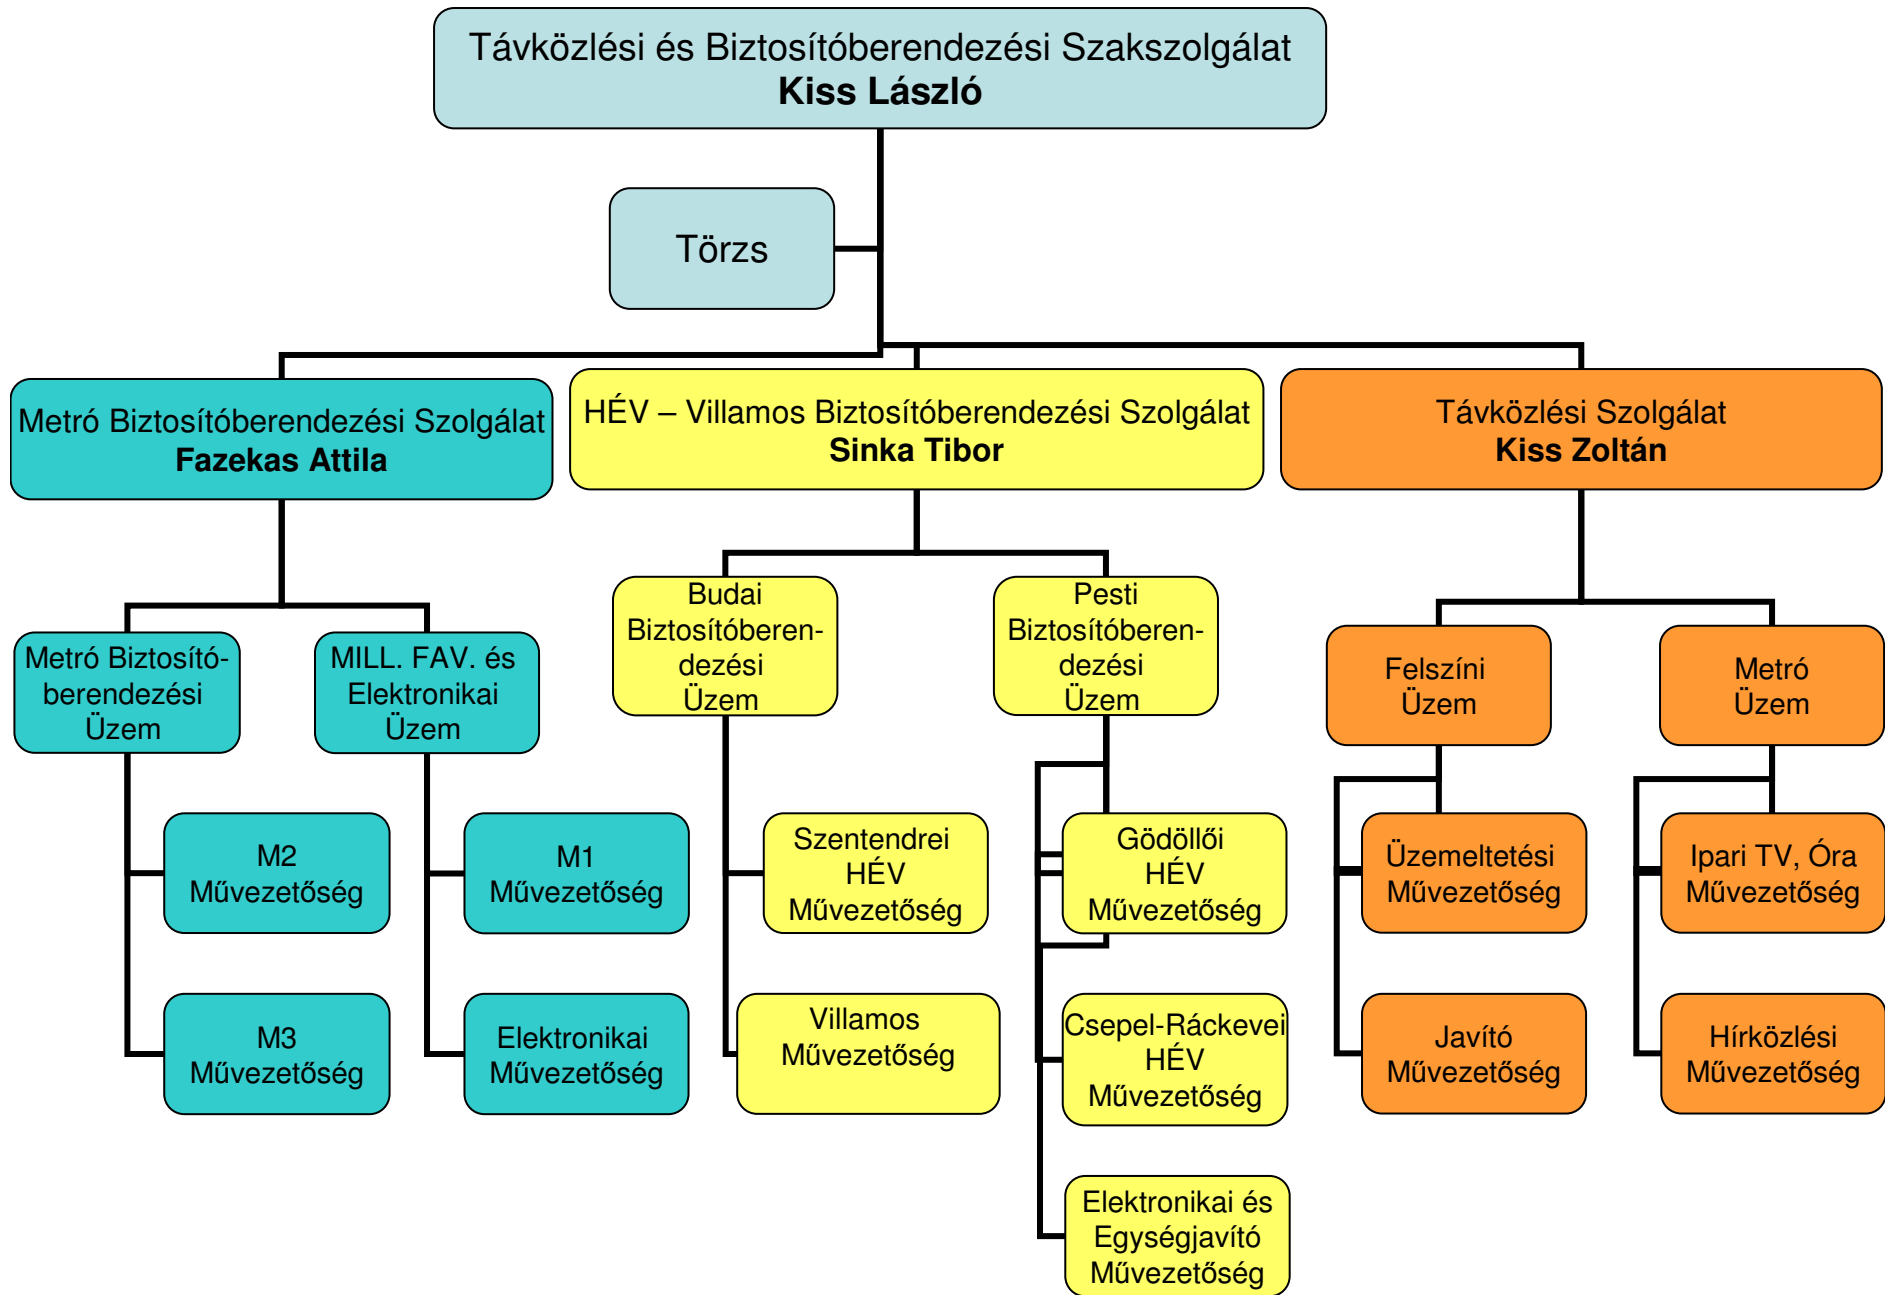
Távközlési és Biztosítóberendezési Szakszolgálat
**Kiss László**

Törzs

Metró Biztosítóberendezési Szolgálat
**Fazekas Attila**

HÉV – Villamos Biztosítóberendezési Szolgálat
**Sinka Tibor**

Távközlési Szolgálat
**Kiss Zoltán**

Metró Biztosítóberendezési Üzem

MILL. FAV. és Elektronikai Üzem

Budai Biztosítóberendezési Üzem

Pesti Biztosítóberendezési Üzem

Felszíni Üzem

Metró Üzem

M2 Művezetőség

M3 Művezetőség

M1 Művezetőség

Elektronikai Művezetőség

Szentendrei HÉV Művezetőség

Villamos Művezetőség

Gödöllői HÉV Művezetőség

Csepel-Ráckevei HÉV Művezetőség

Elektronikai és Egységjavító Művezetőség

Üzemeltetési Művezetőség

Javító Művezetőség

Ipari TV, Óra Művezetőség

Hírközlési Művezetőség